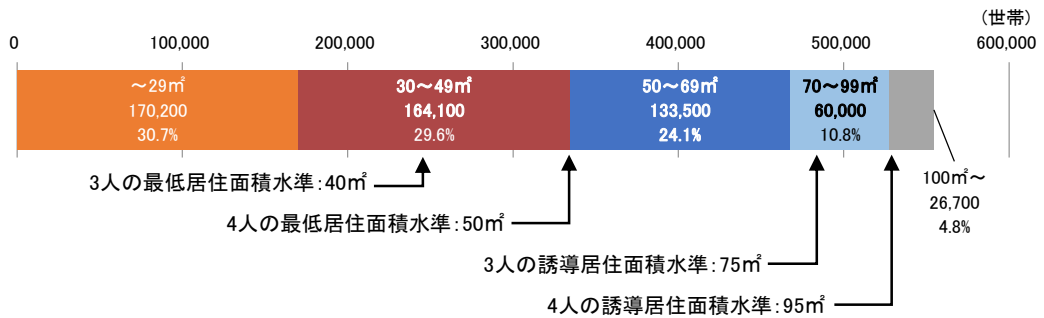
(世帯)

0 100,000 200,000 300,000 400,000 500,000 600,000

～29㎡
170,200
30.7%

30～49㎡
164,100
29.6%

50～69㎡
133,500
24.1%

70～99㎡
60,000
10.8%

100㎡～
26,700
4.8%

3人の最低居住面積水準:40㎡

4人の最低居住面積水準:50㎡

3人の誘導居住面積水準:75㎡

4人の誘導居住面積水準:95㎡